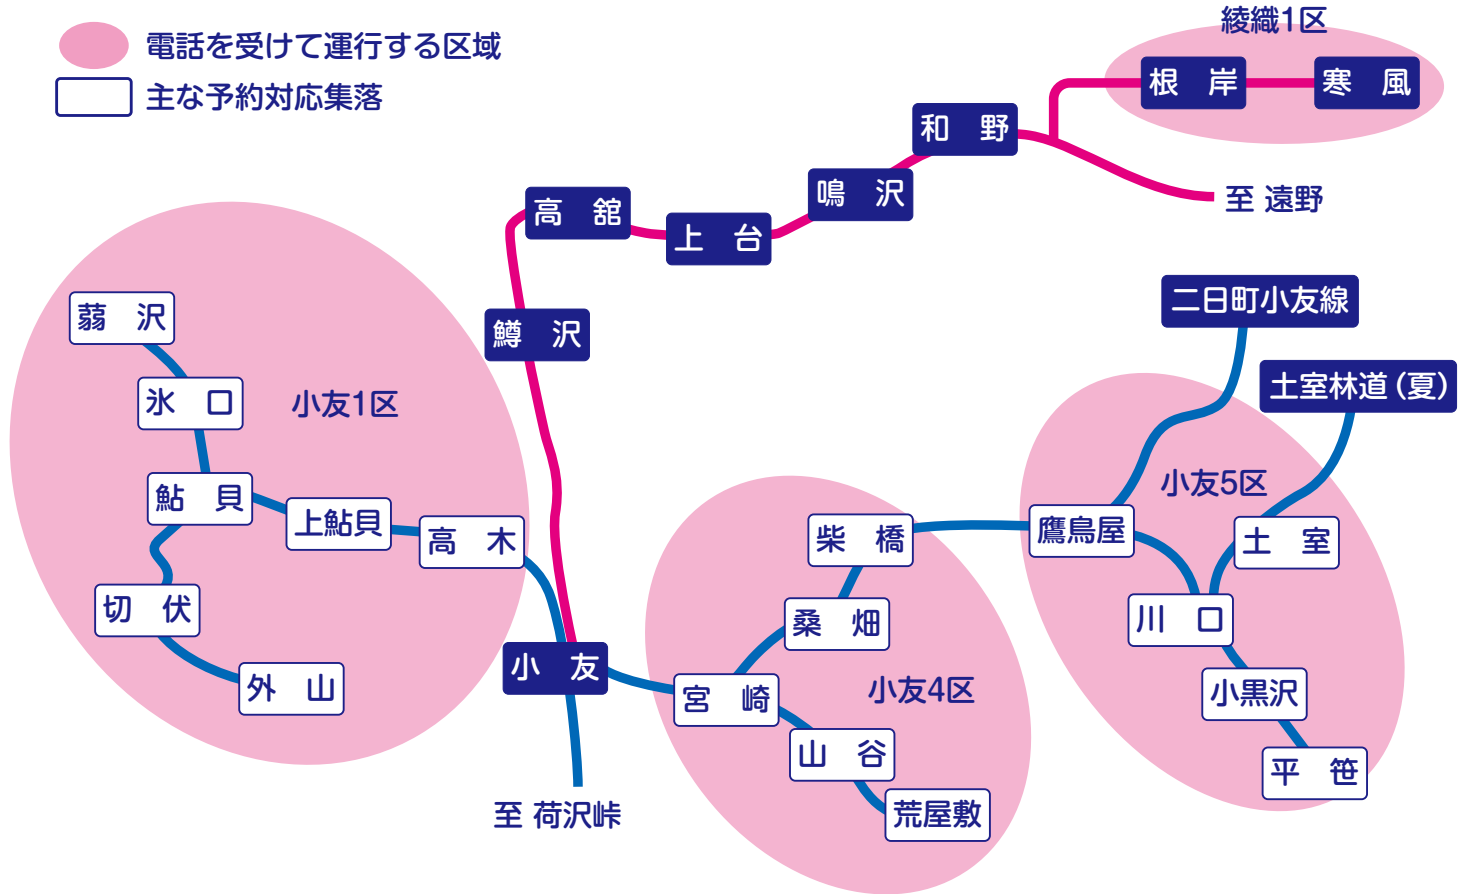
電話を受けて運行する区域
主な予約対応集落

綾織1区
根　岸
寒　風
和　野
至 遠野
鳴　沢
高　舘
上　台
鱒　沢
蒻　沢
氷　口
小友1区
鮎　貝
上鮎貝
高　木
切　伏
外　山
小　友
至 荷沢峠
二日町小友線
土室林道（夏）
小友5区
柴　橋
鷹鳥屋
土　室
桑　畑
川　口
宮　崎
小友4区
小黒沢
山　谷
平　笹
荒屋敷